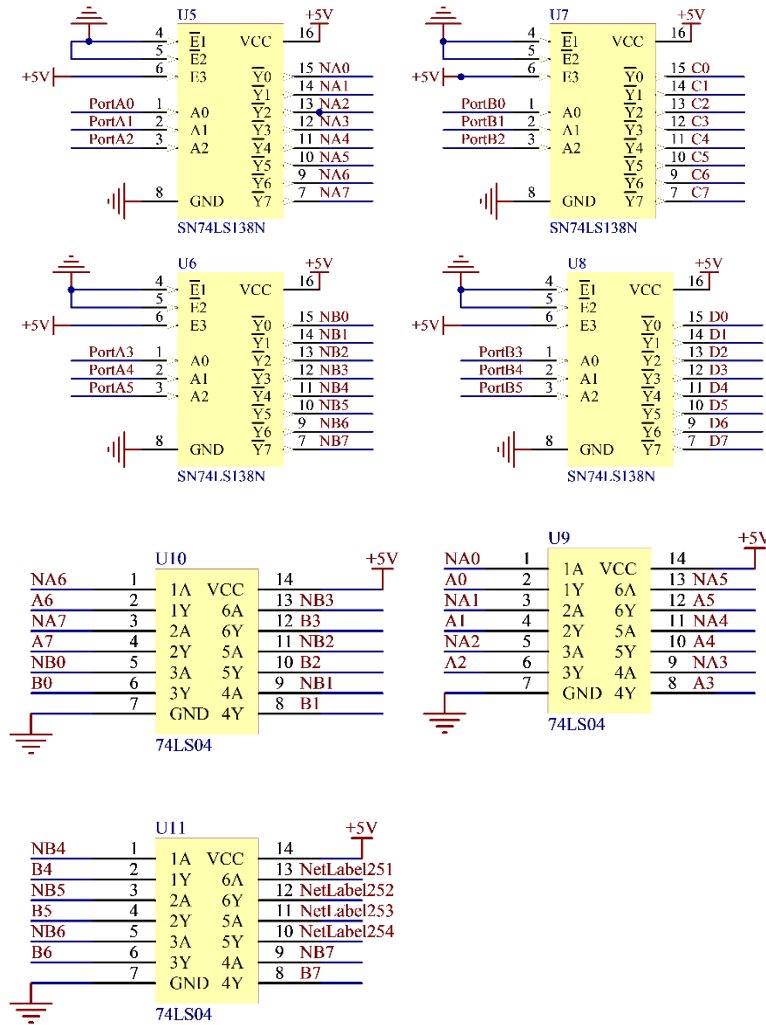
U5
+5V
4 $\overline{E1}$
5 $\overline{E2}$
6 E3
VCC 16
+5V
PortA0 1 A0
PortA1 2 A1
PortA2 3 A2
$\overline{Y0}$ 15 NA0
$\overline{Y1}$ 14 NA1
$\overline{Y2}$ 13 NA2
$\overline{Y3}$ 12 NA3
$\overline{Y4}$ 11 NA4
$\overline{Y5}$ 10 NA5
$\overline{Y6}$ 9 NA6
$\overline{Y7}$ 7 NA7
8 GND
SN74LS138N

U7
+5V
4 $\overline{E1}$
5 $\overline{E2}$
6 E3
VCC 16
+5V
PortB0 1 A0
PortB1 2 A1
PortB2 3 A2
$\overline{Y0}$ 15 C0
$\overline{Y1}$ 14 C1
$\overline{Y2}$ 13 C2
$\overline{Y3}$ 12 C3
$\overline{Y4}$ 11 C4
$\overline{Y5}$ 10 C5
$\overline{Y6}$ 9 C6
$\overline{Y7}$ 7 C7
8 GND
SN74LS138N

U6
+5V
4 $\overline{E1}$
5 $\overline{E2}$
6 E3
VCC 16
+5V
PortA3 1 A0
PortA4 2 A1
PortA5 3 A2
$\overline{Y0}$ 15 NB0
$\overline{Y1}$ 14 NB1
$\overline{Y2}$ 13 NB2
$\overline{Y3}$ 12 NB3
$\overline{Y4}$ 11 NB4
$\overline{Y5}$ 10 NB5
$\overline{Y6}$ 9 NB6
$\overline{Y7}$ 7 NB7
8 GND
SN74LS138N

U8
+5V
4 $\overline{E1}$
5 $\overline{E2}$
6 E3
VCC 16
+5V
PortB3 1 A0
PortB4 2 A1
PortB5 3 A2
$\overline{Y0}$ 15 D0
$\overline{Y1}$ 14 D1
$\overline{Y2}$ 13 D2
$\overline{Y3}$ 12 D3
$\overline{Y4}$ 11 D4
$\overline{Y5}$ 10 D5
$\overline{Y6}$ 9 D6
$\overline{Y7}$ 7 D7
8 GND
SN74LS138N

U10
+5V
NA6 1 1A VCC 14
A6 2 1Y 6A 13 NB3
NA7 3 2A 6Y 12 B3
A7 4 2Y 5A 11 NB2
NB0 5 3A 5Y 10 B2
B0 6 3Y 4A 9 NB1
7 GND 4Y 8 B1
74LS04

U9
+5V
NA0 1 1A VCC 14
A0 2 1Y 6A 13 NA5
NA1 3 2A 6Y 12 A5
A1 4 2Y 5A 11 NA4
NA2 5 3A 5Y 10 A4
A2 6 3Y 4A 9 NA3
7 GND 4Y 8 A3
74LS04

U11
+5V
NB4 1 1A VCC 14
B4 2 1Y 6A 13 NetLabel251
NB5 3 2A 6Y 12 NetLabel252
B5 4 2Y 5A 11 NetLabel253
NB6 5 3A 5Y 10 NetLabel254
B6 6 3Y 4A 9 NB7
7 GND 4Y 8 B7
74LS04